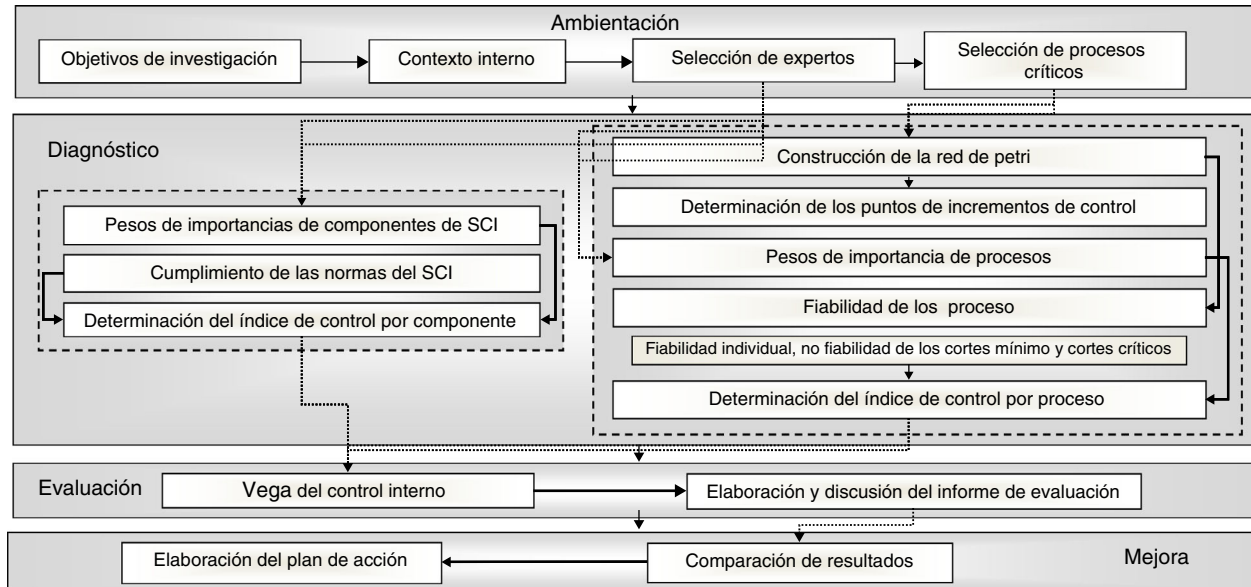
Ambientación

Objetivos de investigación

Contexto interno

Selección de expertos

Selección de procesos críticos

Diagnóstico

Construcción de la red de petri

Determinación de los puntos de incrementos de control

Pesos de importancias de componentes de SCI

Cumplimiento de las normas del SCI

Determinación del índice de control por componente

Pesos de importancia de procesos

Fiabilidad de los proceso

Fiabilidad individual, no fiabilidad de los cortes mínimo y cortes críticos

Determinación del índice de control por proceso

Evaluación

Vega del control interno

Elaboración y discusión del informe de evaluación

Elaboración del plan de acción

Comparación de resultados

Mejora